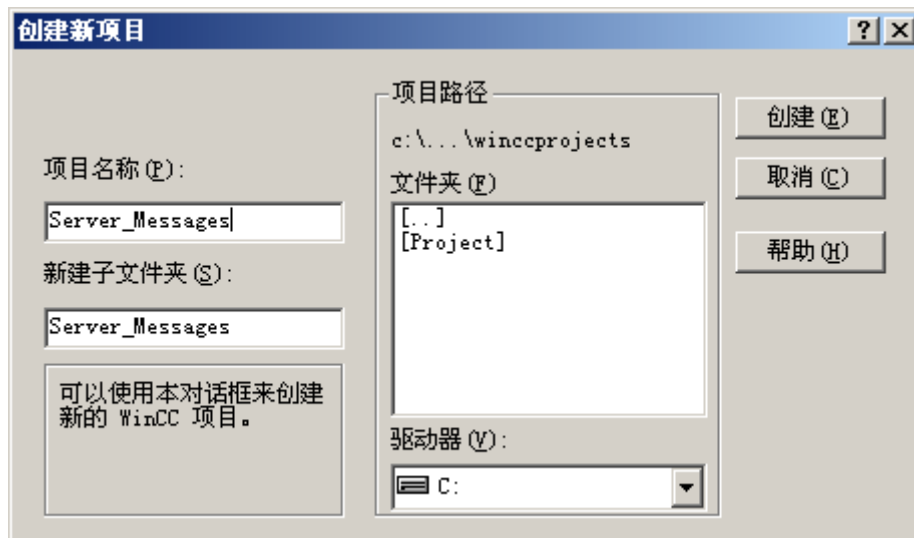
创建新项目

?

项目名称 (P):

Server_Messages

新建子文件夹 (S):

Server_Messages

可以使用本对话框来创建新的 WinCC 项目。

项目路径

c:\...\winccprojects

文件夹 (F)

[..]
[Project]

驱动器 (V):

C:

创建 (E)

取消 (C)

帮助 (H)